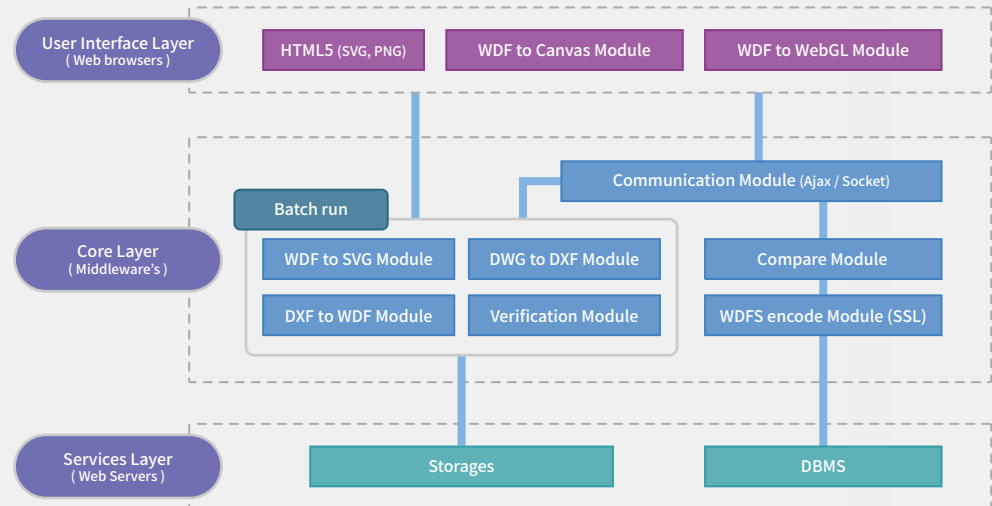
User Interface Layer
( Web browsers )

HTML5 (SVG, PNG)

WDF to Canvas Module

WDF to WebGL Module

Communication Module (Ajax / Socket)

Batch run

Core Layer
( Middleware's )

WDF to SVG Module

DWG to DXF Module

Compare Module

DXF to WDF Module

Verification Module

WDFS encode Module (SSL)

Services Layer
( Web Servers )

Storages

DBMS